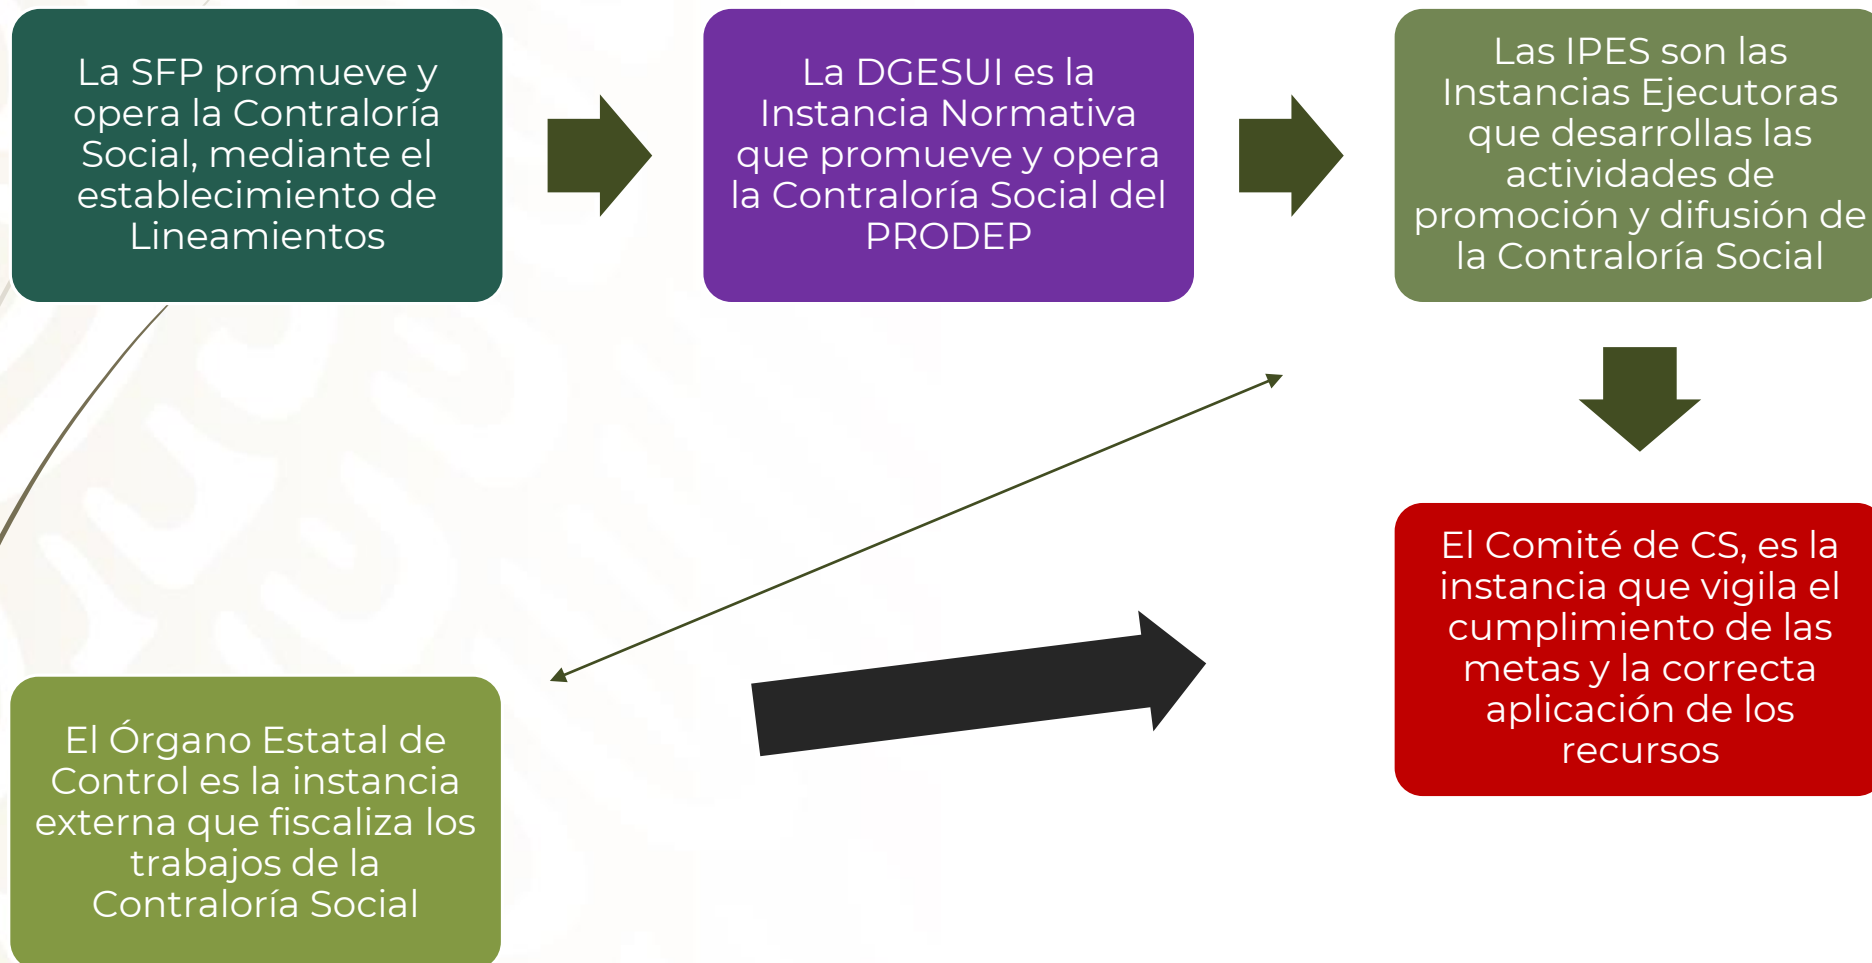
La SFP promueve y opera la Contraloría Social, mediante el establecimiento de Lineamientos

La DGESUI es la Instancia Normativa que promueve y opera la Contraloría Social del PRODEP

Las IPES son las Instancias Ejecutoras que desarrollas las actividades de promoción y difusión de la Contraloría Social

El Comité de CS, es la instancia que vigila el cumplimiento de las metas y la correcta aplicación de los recursos

El Órgano Estatal de Control es la instancia externa que fiscaliza los trabajos de la Contraloría Social